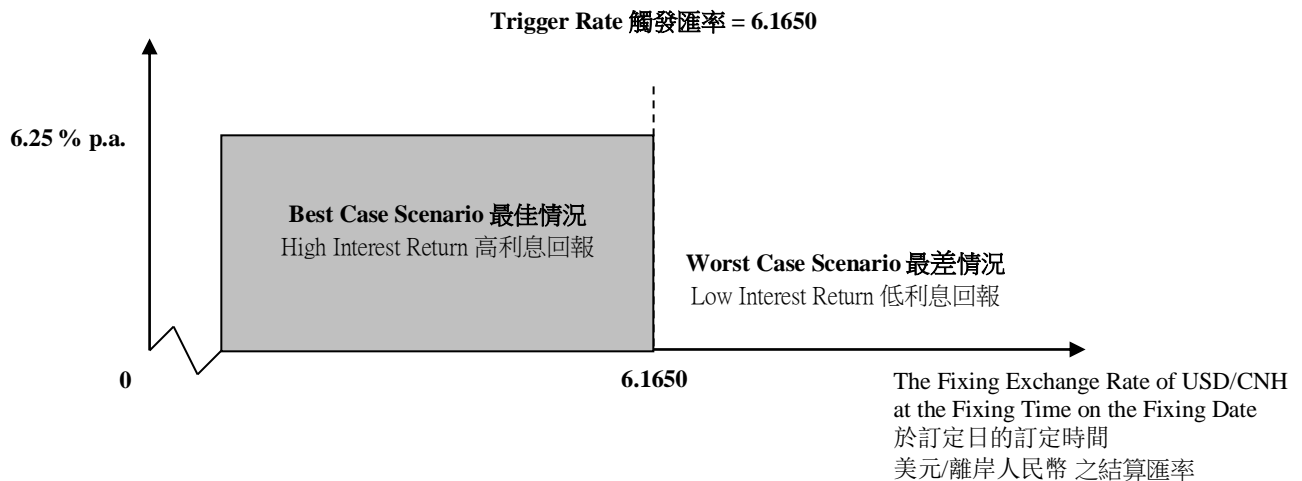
Trigger Rate 觸發匯率 = 6.1650

6.25 % p.a.

Best Case Scenario 最佳情況
High Interest Return 高利息回報

Worst Case Scenario 最差情況
Low Interest Return 低利息回報

0

6.1650

The Fixing Exchange Rate of USD/CNH at the Fixing Time on the Fixing Date
於訂定日的訂定時間
美元/離岸人民幣 之結算匯率